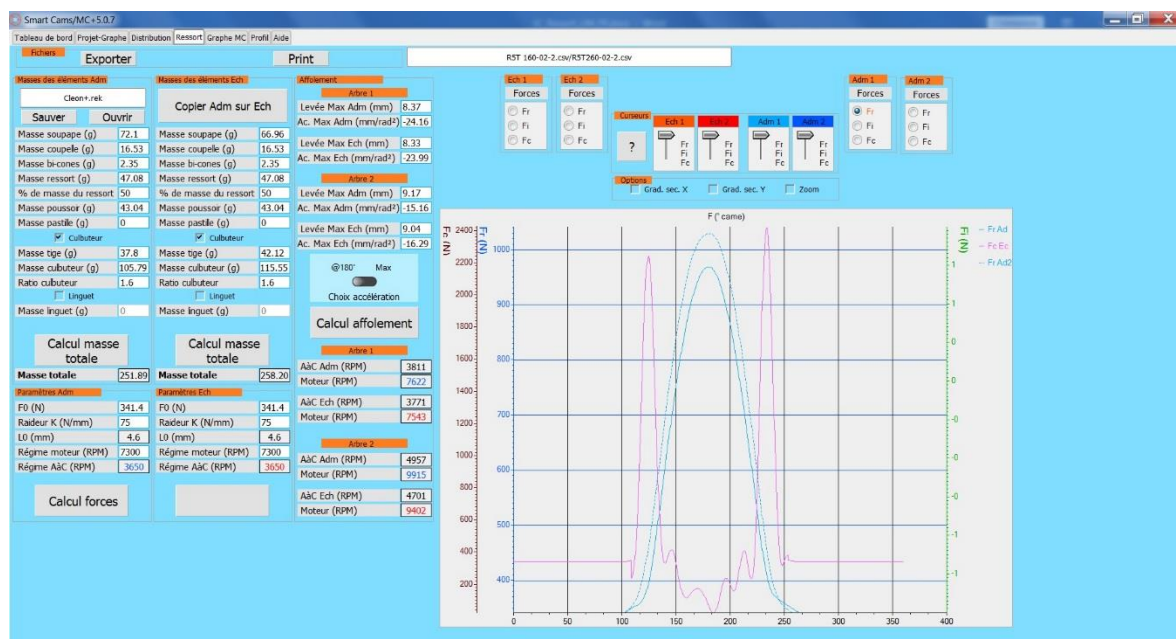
Smart Cams/MC+5.0.7

Tableau de bord | Projet-Graphe | Distribution | Ressort | Graphe MC | Profil | Aide

Fichiers
Exporter
Print
R5T 160-02-2.csv/R5T260-02-2.csv

Masses des éléments Adm
Cleon+.rek
Sauver
Ouvrir
Masse soupape (g) 72.1
Masse coupelle (g) 16.53
Masse bi-cones (g) 2.35
Masse ressort (g) 47.08
% de masse du ressort 50
Masse poussoir (g) 43.04
Masse pastille (g) 0
Culbuteur
Masse tige (g) 37.8
Masse culbuteur (g) 105.79
Ratio culbuteur 1.6
Linguet
Masse linguet (g) 0
Calcul masse totale
Masse totale 251.89

Paramètres Adm
F0 (N) 341.4
Raideur K (N/mm) 75
L0 (mm) 4.6
Régime moteur (RPM) 7300
Régime AàC (RPM) 3650
Calcul forces

Masses des éléments Ech
Copier Adm sur Ech
Masse soupape (g) 66.96
Masse coupelle (g) 16.53
Masse bi-cones (g) 2.35
Masse ressort (g) 47.08
% de masse du ressort 50
Masse poussoir (g) 43.04
Masse pastille (g) 0
Culbuteur
Masse tige (g) 42.12
Masse culbuteur (g) 115.55
Ratio culbuteur 1.6
Linguet
Masse linguet (g) 0
Calcul masse totale
Masse totale 258.20

Paramètres Ech
F0 (N) 341.4
Raideur K (N/mm) 75
L0 (mm) 4.6
Régime moteur (RPM) 7300
Régime AàC (RPM) 3650

Affolement
Arbre 1
Levée Max Adm (mm) 8.37
Ac. Max Adm (mm/rad²) -24.16
Levée Max Ech (mm) 8.33
Ac. Max Ech (mm/rad²) -23.99
Arbre 2
Levée Max Adm (mm) 9.17
Ac. Max Adm (mm/rad²) -15.16
Levée Max Ech (mm) 9.04
Ac. Max Ech (mm/rad²) -16.29
@180° Max
Choix accélération
Calcul affolement
Arbre 1
AàC Adm (RPM) 3811
Moteur (RPM) 7622
AàC Ech (RPM) 3771
Moteur (RPM) 7543
Arbre 2
AàC Adm (RPM) 4957
Moteur (RPM) 9915
AàC Ech (RPM) 4701
Moteur (RPM) 9402

Ech 1
Forces
Fr
Fi
Fc

Ech 2
Forces
Fr
Fi
Fc

Curseurs
?
Ech 1 Fr Fi Fc
Ech 2 Fr Fi Fc
Adm 1 Fr Fi Fc
Adm 2 Fr Fi Fc

Options
Grad. sec. X
Grad. sec. Y
Zoom

Adm 1
Forces
Fr
Fi
Fc

Adm 2
Forces
Fr
Fi
Fc

F (° came)
Fc (N)
Fr (N)
Fi (N)
Fr Ad
Fc Ec
Fr Ad2
2400 2200 2000 1800 1600 1400 1200 1000 800 600 400 200
1000 900 800 700 600 500 400
1 0 -0 -1
0 50 100 150 200 250 300 350 400